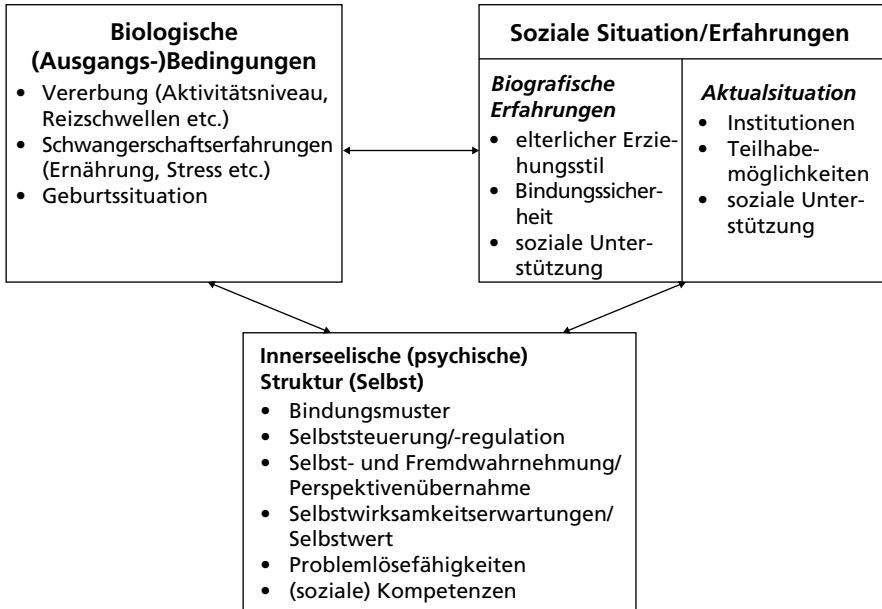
**Biologische (Ausgangs-)Bedingungen**

- Vererbung (Aktivitätsniveau, Reizschwellen etc.)
- Schwangerschaftserfahrungen (Ernährung, Stress etc.)
- Geburtssituation

**Soziale Situation/Erfahrungen**

***Biografische Erfahrungen***

- elterlicher Erziehungsstil
- Bindungssicherheit
- soziale Unterstützung

***Aktualsituation***

- Institutionen
- Teilhabemöglichkeiten
- soziale Unterstützung

**Innerseelische (psychische) Struktur (Selbst)**

- Bindungsmuster
- Selbststeuerung/-regulation
- Selbst- und Fremdwahrnehmung/ Perspektivenübernahme
- Selbstwirksamkeitserwartungen/ Selbstwert
- Problemlösefähigkeiten
- (soziale) Kompetenzen